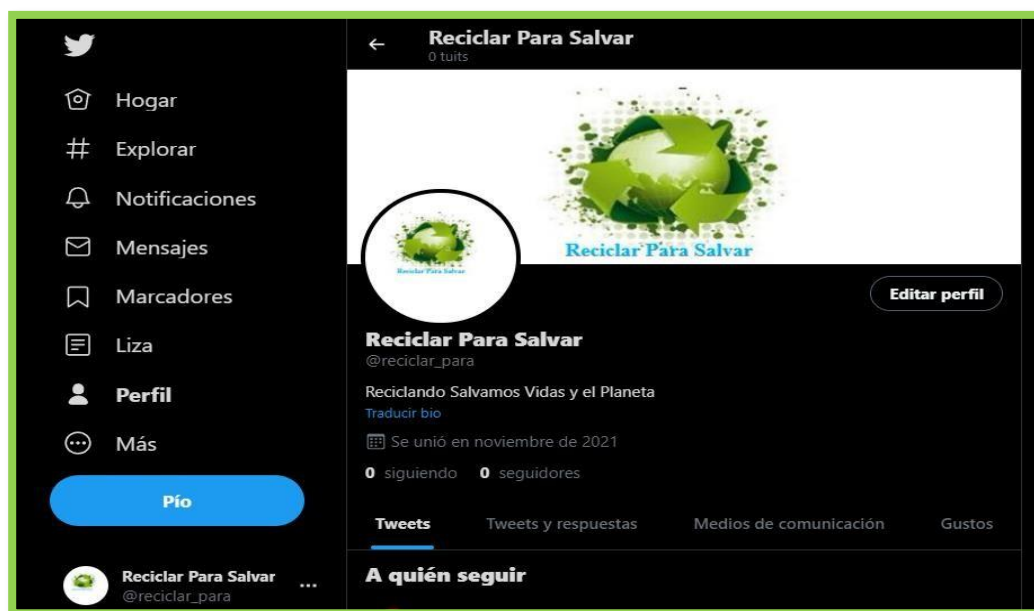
Hogar
Explorar
Notificaciones
Mensajes
Marcadores
Liza
Perfil
Más
Pío

Reciclar Para Salvar
@reciclar_para
...

Reciclar Para Salvar
0 tuits

Reciclar Para Salvar

Reciclar Para Salvar

Editar perfil

Reciclar Para Salvar
@reciclar_para

Reciclando Salvamos Vidas y el Planeta
Traducir bio

Se unió en noviembre de 2021

0 siguiendo 0 seguidores

Tweets
Tweets y respuestas
Medios de comunicación
Gustos

A quién seguir